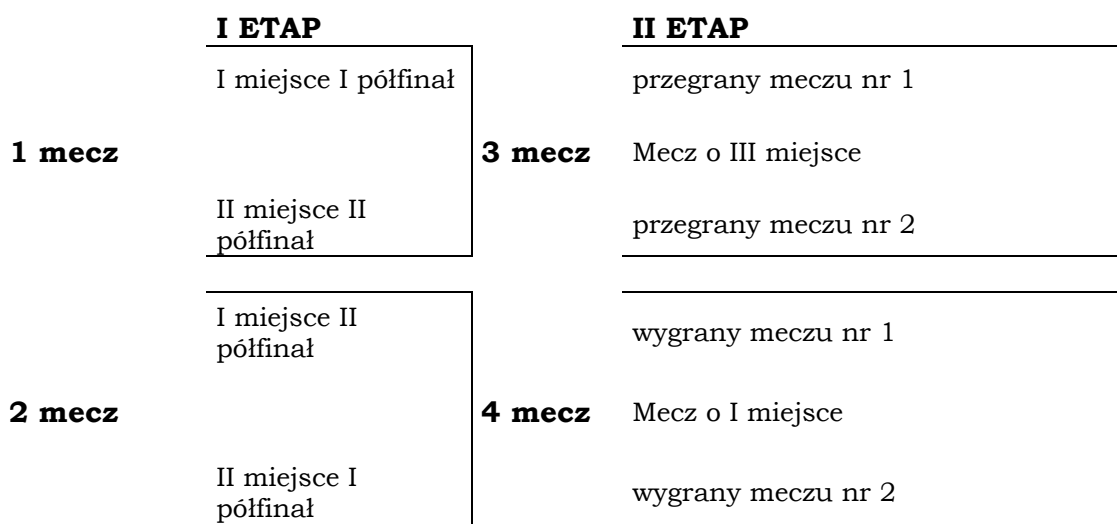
I ETAP

1 mecz

I miejsce I półfinał

II miejsce II półfinał

2 mecz

I miejsce II półfinał

II miejsce I półfinał

II ETAP

3 mecz

przegrany meczu nr 1

Mecz o III miejsce

przegrany meczu nr 2

4 mecz

wygrany meczu nr 1

Mecz o I miejsce

wygrany meczu nr 2